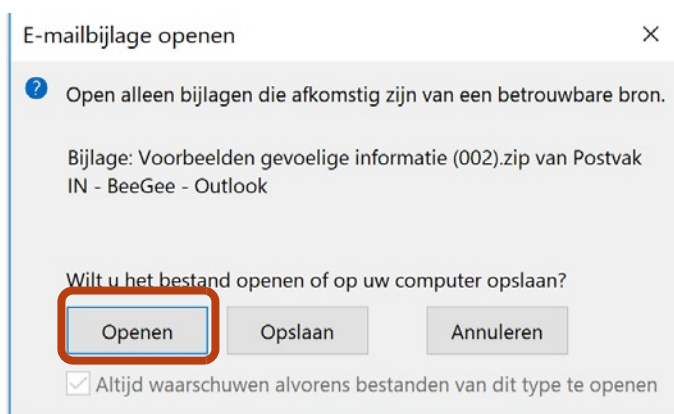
E-mailbijlage openen

×

Open alleen bijlagen die afkomstig zijn van een betrouwbare bron.

Bijlage: Voorbeelden gevoelige informatie (002).zip van Postvak IN - BeeGee - Outlook

Wilt u het bestand openen of op uw computer opslaan?

Openen

Opslaan

Annuleren

Altijd waarschuwen alvorens bestanden van dit type te openen